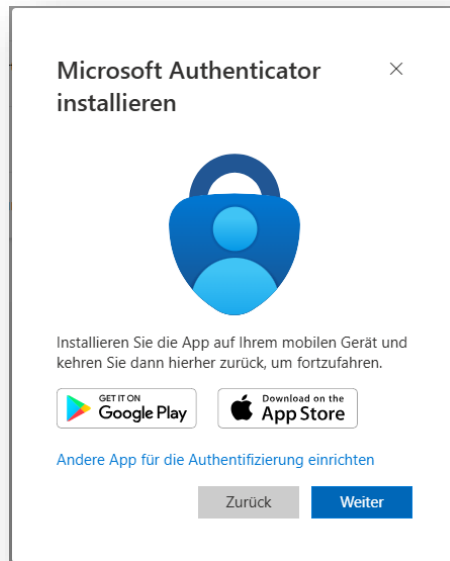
Microsoft Authenticator installieren

×

Installieren Sie die App auf Ihrem mobilen Gerät und kehren Sie dann hierher zurück, um fortzufahren.

GET IT ON
Google Play

Download on the
App Store

Andere App für die Authentifizierung einrichten

Zurück

Weiter